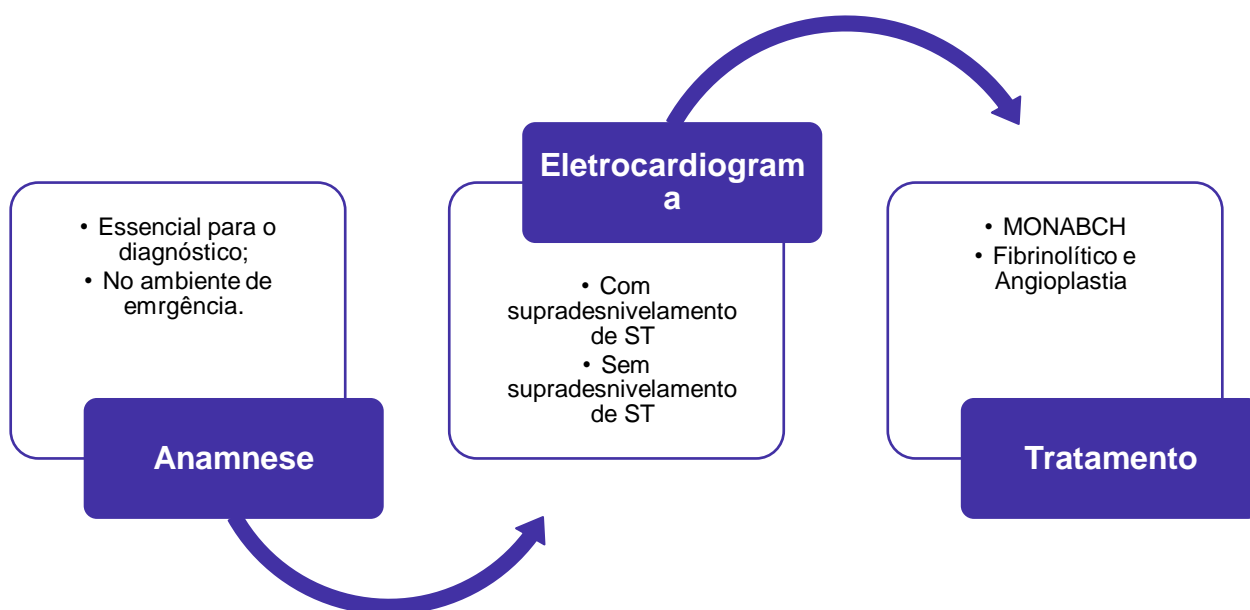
• Essencial para o diagnóstico;
• No ambiente de emrgência.

Anamnese

Eletrocardiogram a

• Com supradesnivelamento de ST
• Sem supradesnivelamento de ST

• MONABCH
• Fibrinolítico e Angioplastia

Tratamento